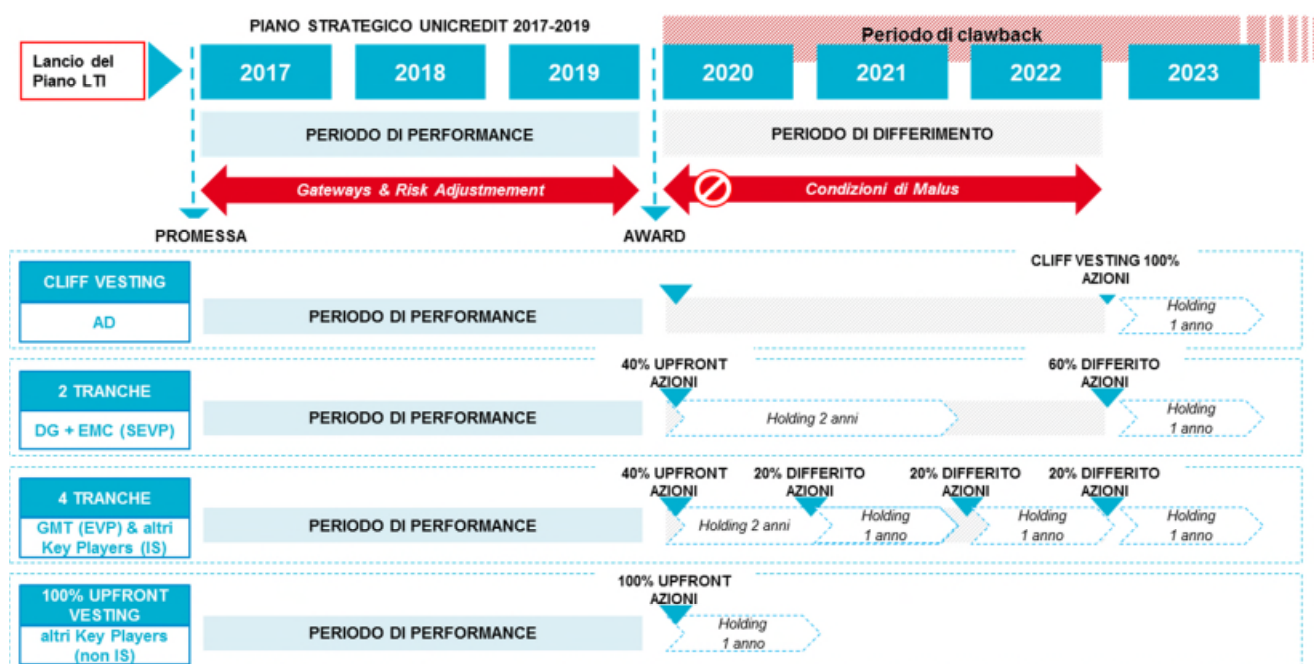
PIANO STRATEGICO UNICREDIT 2017-2019

Periodo di clawback

Lancio del Piano LTI

2017

2018

2019

2020

2021

2022

2023

PERIODO DI PERFORMANCE

PERIODO DI DIFFERIMENTO

Gateways & Risk Adjustmement

Condizioni di Malus

PROMESSA

AWARD

CLIFF VESTING

AD

PERIODO DI PERFORMANCE

CLIFF VESTING 100% AZIONI

Holding 1 anno

2 TRANCHE

DG + EMC (SEVP)

PERIODO DI PERFORMANCE

40% UPFRONT AZIONI

Holding 2 anni

60% DIFFERITO AZIONI

Holding 1 anno

4 TRANCHE

GMT (EVP) & altri Key Players (IS)

PERIODO DI PERFORMANCE

40% UPFRONT AZIONI

Holding 2 anni

20% DIFFERITO AZIONI

Holding 1 anno

20% DIFFERITO AZIONI

Holding 1 anno

20% DIFFERITO AZIONI

Holding 1 anno

100% UPFRONT VESTING

altri Key Players (non IS)

PERIODO DI PERFORMANCE

100% UPFRONT AZIONI

Holding 1 anno